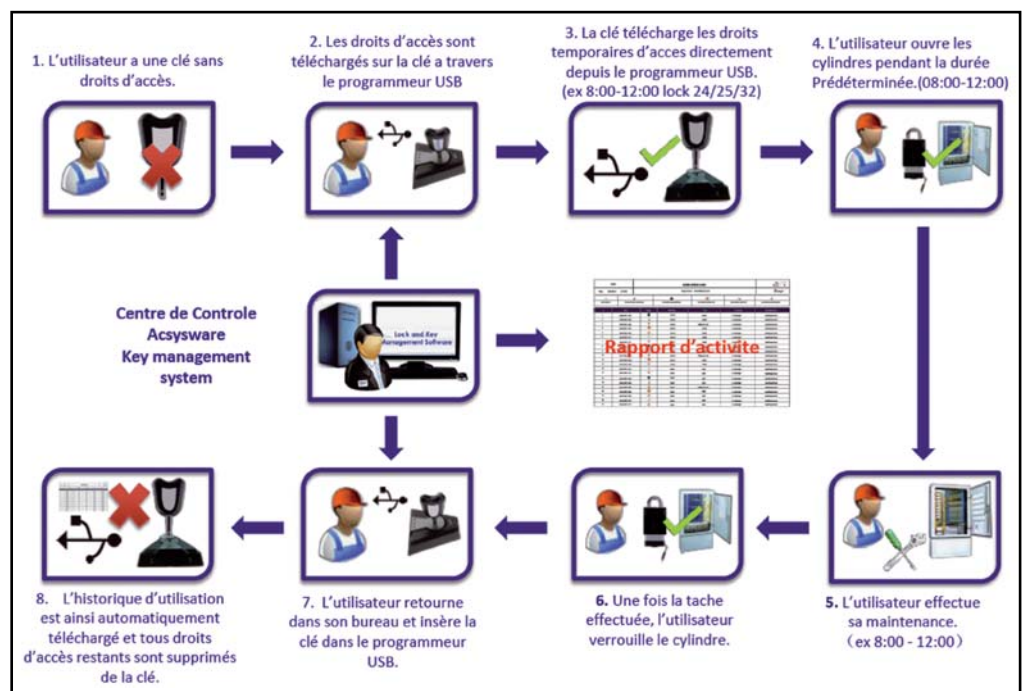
1. L'utilisateur a une clé sans droits d'accès.

2. Les droits d'accès sont téléchargés sur la clé a travers le programmeur USB

3. La clé télécharge les droits temporaires d'acces directement depuis le programmeur USB. (ex 8:00-12:00 lock 24/25/32)

4. L'utilisateur ouvre les cylindres pendant la durée Prédéterminée.(08:00-12:00)

Centre de Controle Acsysware Key management system

Lock and Key Management Software

Rapport d'activite

5. L'utilisateur effectue sa maintenance. （ex 8:00 - 12:00）

6. Une fois la tache effectuée, l'utilisateur verrouille le cylindre.

7. L'utilisateur retourne dans son bureau et insère la clé dans le programmeur USB.

8. L'historique d'utilisation est ainsi automatiquement téléchargé et tous droits d'accès restants sont supprimés de la clé.